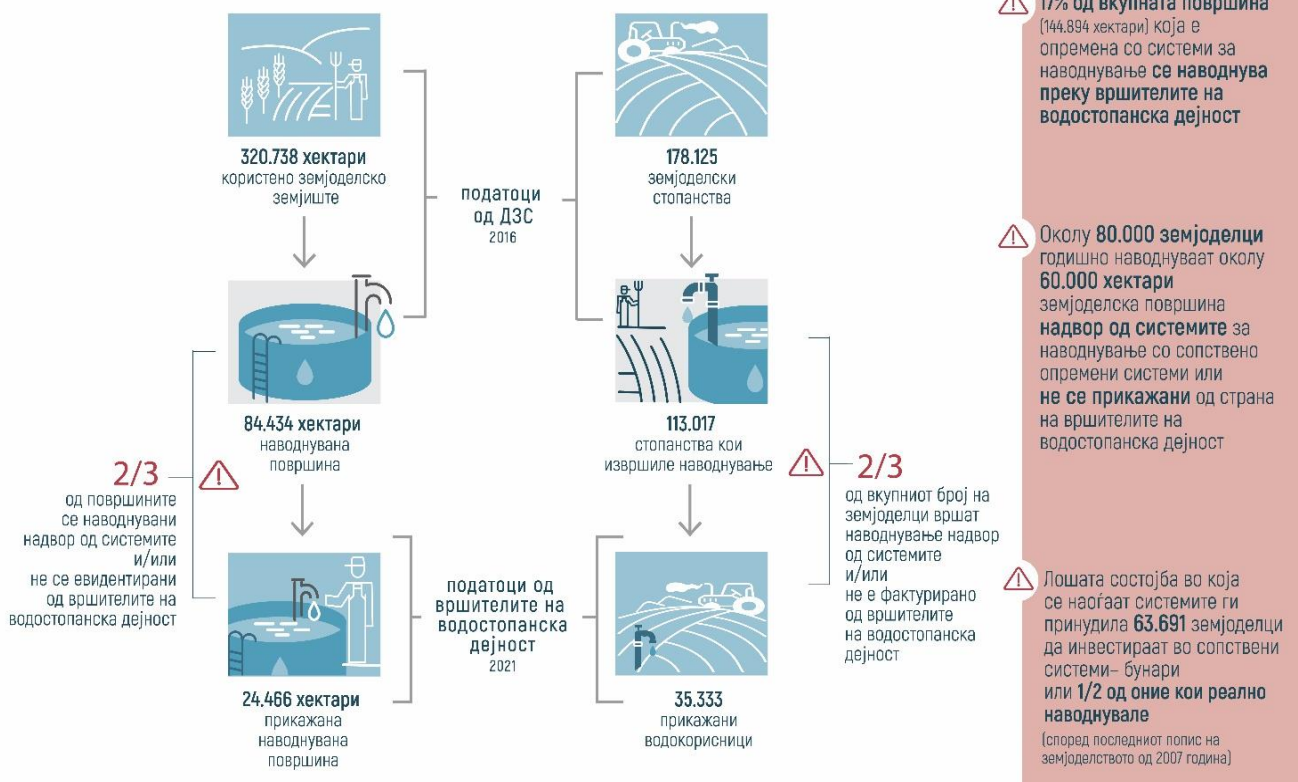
320.738 хектари користено земјоделско земјиште

подаатоци од ДЗС 2016

178.125 земјоделски стопанства

84.434 хектари наводнувана површина

113.017 стопанства кои извршиле наводнување

2/3 од површините се наводнувани надвор од системите и/или не се евидентирани од вршителите на водостопанска дејност

2/3 од вкупниот број на земјоделци вршат наводнување надвор од системите и/или не е фактурирано од вршителите на водостопанска дејност

подаатоци од вршителите на водостопанска дејност 2021

24.466 хектари прикажана наводнувана површина

35.333 прикажани водокорисници

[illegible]7% од вкупната површина (144.894 хектари) која е опремена со системи за наводнување се наводнува преку вршителите на водостопанска дејност

Околу 80.000 земјоделци годишно наводнуваат околу 60.000 хектари земјоделска површина надвор од системите за наводнување со сопствено опремени системи или не се прикажани од страна на вршителите на водостопанска дејност

Лошата состојба во која се наоѓаат системите ги принудила 63.691 земјоделци да инвестираат во сопствени системи– бунари или 1/2 од оние кои реално наводнувале (според последниот попис на земјоделството од 2007 година)